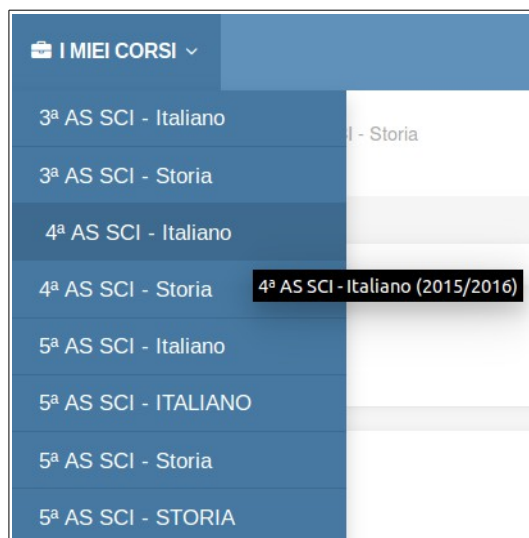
I MIEI CORSI

3ª AS SCI - Italiano

3ª AS SCI - Storia

4ª AS SCI - Italiano

4ª AS SCI - Storia

5ª AS SCI - Italiano

5ª AS SCI - ITALIANO

5ª AS SCI - Storia

5ª AS SCI - STORIA

I - Storia

4ª AS SCI - Italiano (2015/2016)